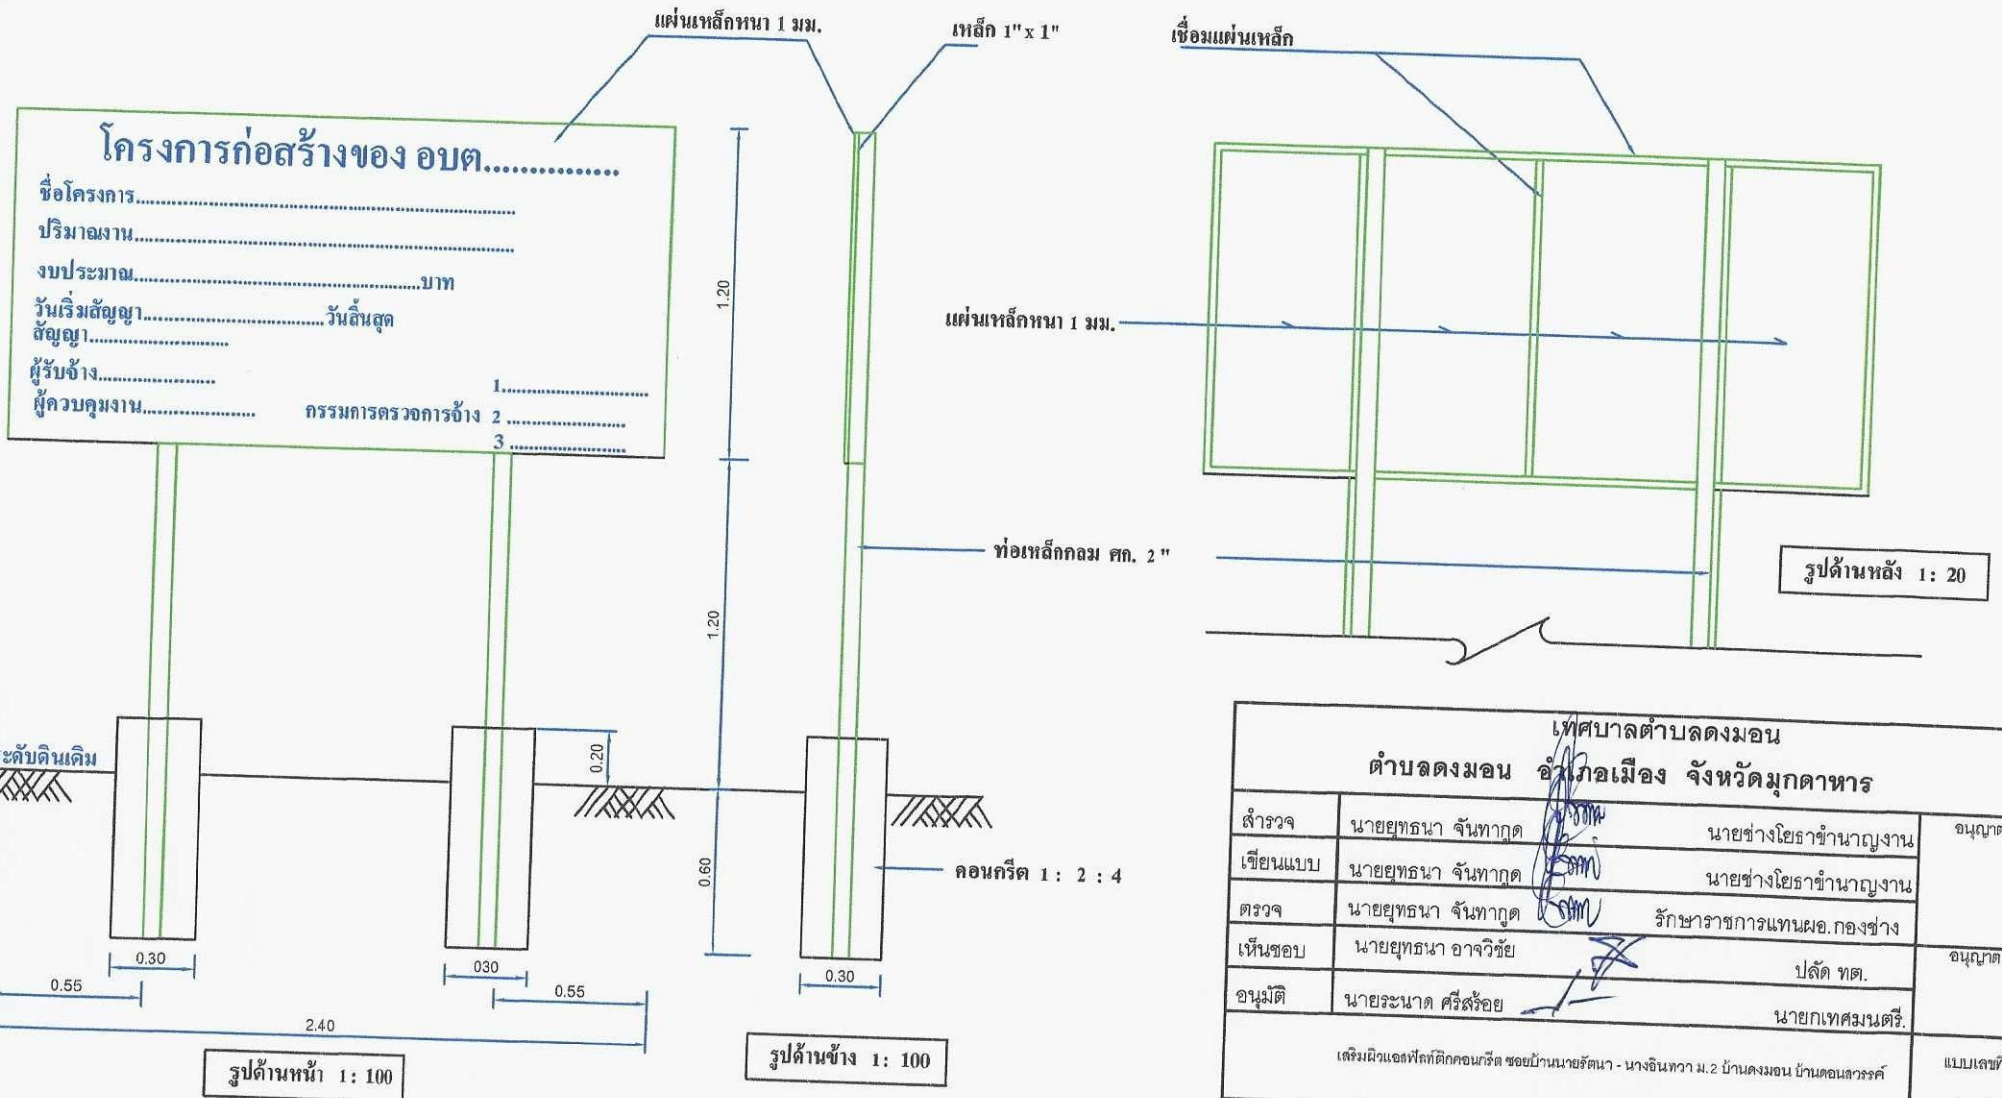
แผ่นเหล็กหนา 1 มม.

เหล็ก 1" x 1"

เชื่อมแผ่นเหล็ก

โครงการก่อสร้างของ อบต...............

ชื่อโครงการ.......................................................................

ปริมาณงาน.......................................................................

งบประมาณ...................................................บาท

วันเริ่มสัญญา...................................วันสิ้นสุดสัญญา...............................

ผู้รับจ้าง........................

ผู้ควบคุมงาน......................

กรรมการตรวจการจ้าง 1............................ 2 ........................... 3 ...........................

1.20

1.20

0.20

0.60

แผ่นเหล็กหนา 1 มม.

ท่อเหล็กกลม ศก. 2"

รูปด้านหลัง 1: 20

ระดับดินเดิม

คอนกรีต 1 : 2 : 4

0.30

030

0.30

0.55

0.55

2.40

รูปด้านหน้า 1: 100

รูปด้านข้าง 1: 100

เทศบาลตำบลดงมอน

ตำบลดงมอน อำเภอเมือง จังหวัดมุกดาหาร

| | | | |
|---|---|---|---|
| สำรวจ | นายยุทธนา จันทากูด | นายช่างโยธาชำนาญงาน | อนุญาต |
| เขียนแบบ | นายยุทธนา จันทากูด | นายช่างโยธาชำนาญงาน | |
| ตรวจ | นายยุทธนา จันทากูด | รักษาราชการแทนผอ.กองช่าง | |
| เห็นชอบ | นายยุทธนา อาจวิชัย | ปลัด ทต. | อนุญาต |
| อนุมัติ | นายระนาด ศรีสร้อย | นายกเทศมนตรี. | |

เสริมผิวแอสฟัลท์ติกคอนกรีต ซอยบ้านนายรัตนา - นางอินทวา ม.2 บ้านดงมอน บ้านดอนสวรรค์

แบบเลขที่